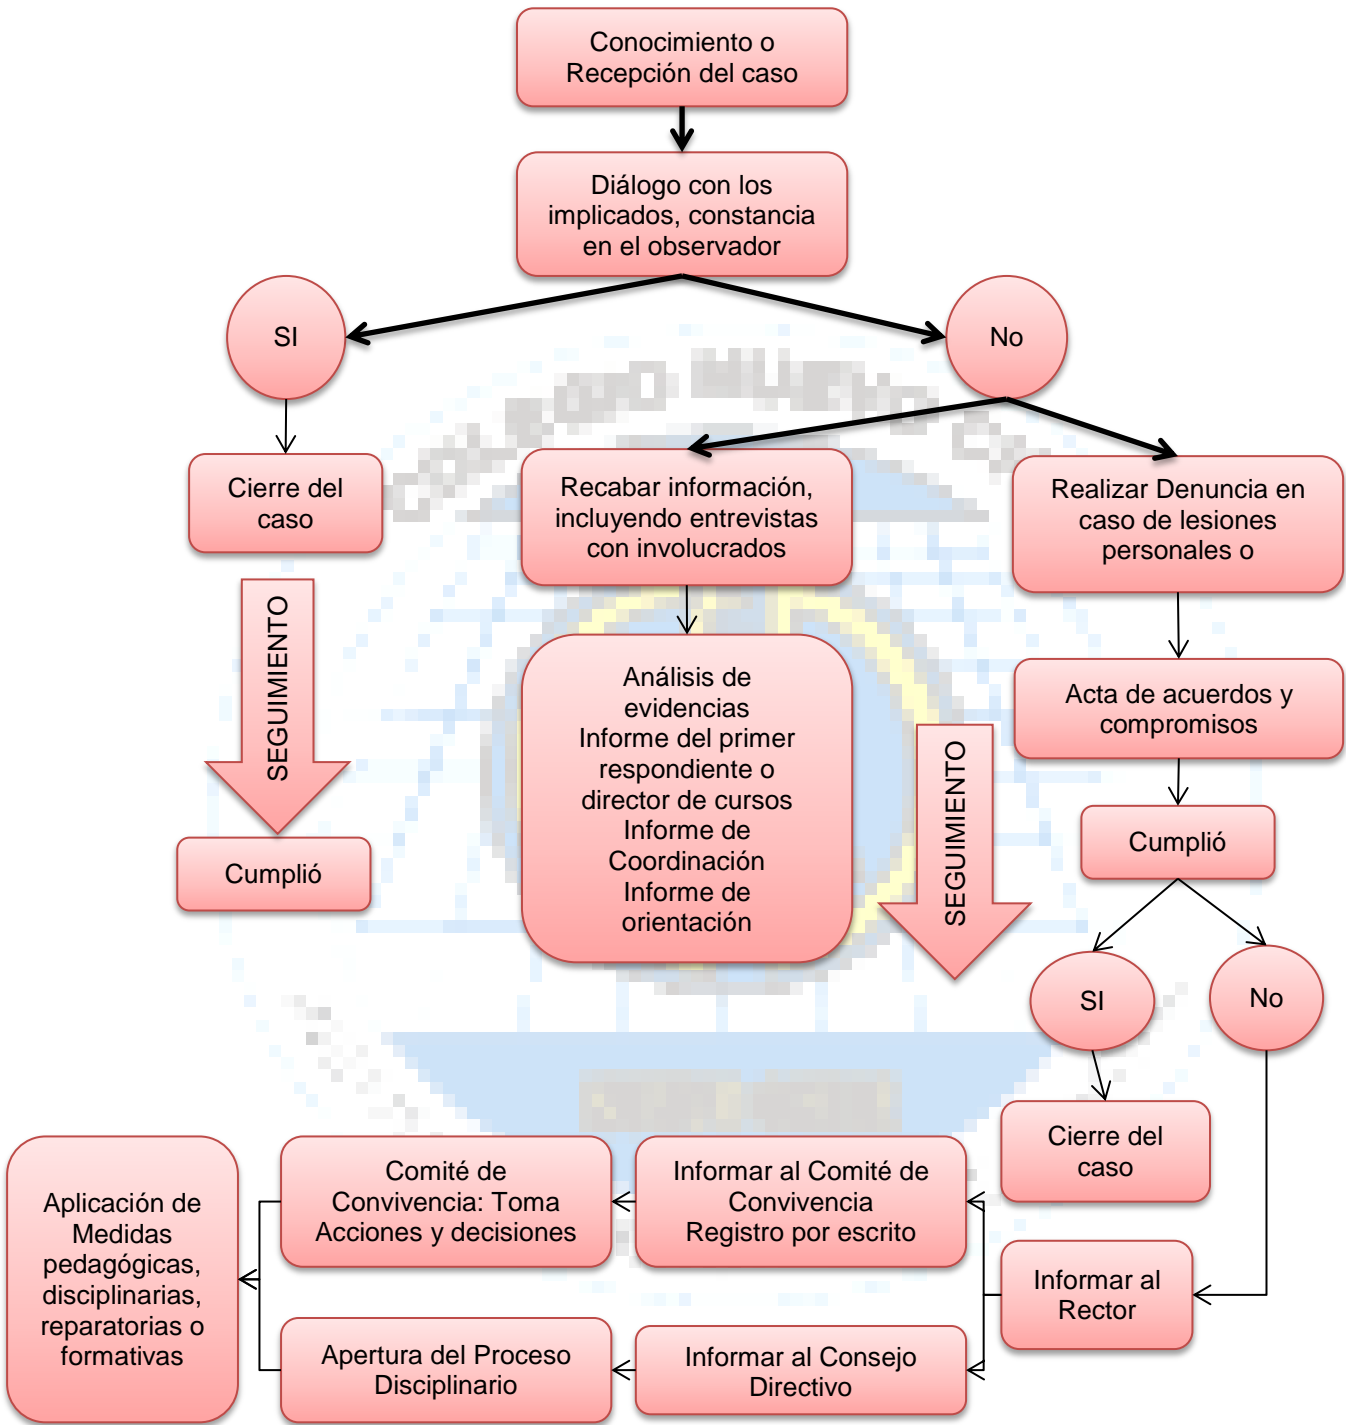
Conocimiento o Recepción del caso

Diálogo con los implicados, constancia en el observador

SI

No

Cierre del caso

Recabar información, incluyendo entrevistas con involucrados

Realizar Denuncia en caso de lesiones personales o

SEGUIMIENTO

Análisis de evidencias
Informe del primer respondiente o director de cursos
Informe de Coordinación
Informe de orientación

Acta de acuerdos y compromisos

SEGUIMIENTO

Cumplió

Cumplió

SI

No

Cierre del caso

Aplicación de Medidas pedagógicas, disciplinarias, reparatorias o formativas

Comité de Convivencia: Toma Acciones y decisiones

Informar al Comité de Convivencia
Registro por escrito

Informar al Rector

Apertura del Proceso Disciplinario

Informar al Consejo Directivo